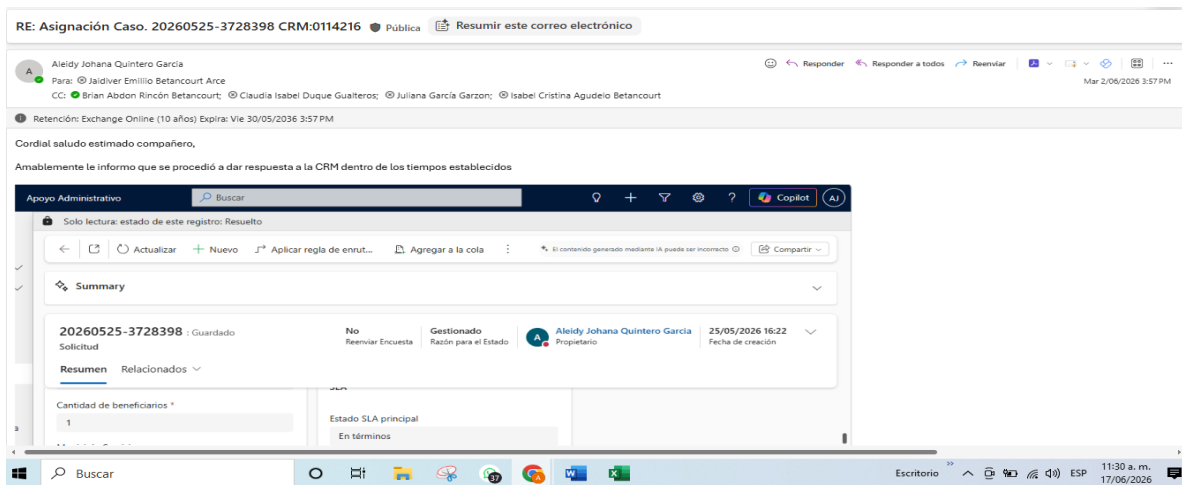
RE: Asignación Caso. 20260525-3728398 CRM:0114216 Pública Resumir este correo electrónico

A
Aleidy Johana Quintero Garcia
Para: Jaidiver Emilio Betancourt Arce
CC: Brian Abdon Rincón Betancourt; Claudia Isabel Duque Gualteros; Juliana García Garzon; Isabel Cristina Agudelo Betancourt

Responder Responder a todos Reenviar
Mar 2/06/2026 3:57 PM

Retención: Exchange Online (10 años) Expira: Vie 30/05/2036 3:57 PM

Cordial saludo estimado compañero,

Amablemente le informo que se procedió a dar respuesta a la CRM dentro de los tiempos establecidos

Apoyo Administrativo Buscar Copilot AJ

Solo lectura: estado de este registro: Resuelto

Actualizar + Nuevo Aplicar regla de enrut... Agregar a la cola El contenido generado mediante IA puede ser incorrecto Compartir

Summary

20260525-3728398 : Guardado
Solicitud

No
Reenviar Encuesta

Gestionado
Razón para el Estado

A
Aleidy Johana Quintero Garcia
Propietario

25/05/2026 16:22
Fecha de creación

Resumen Relacionados

SLA

Cantidad de beneficiarios *
1

Estado SLA principal
En términos

Buscar

Escritorio ESP 11:30 a. m. 17/06/2026